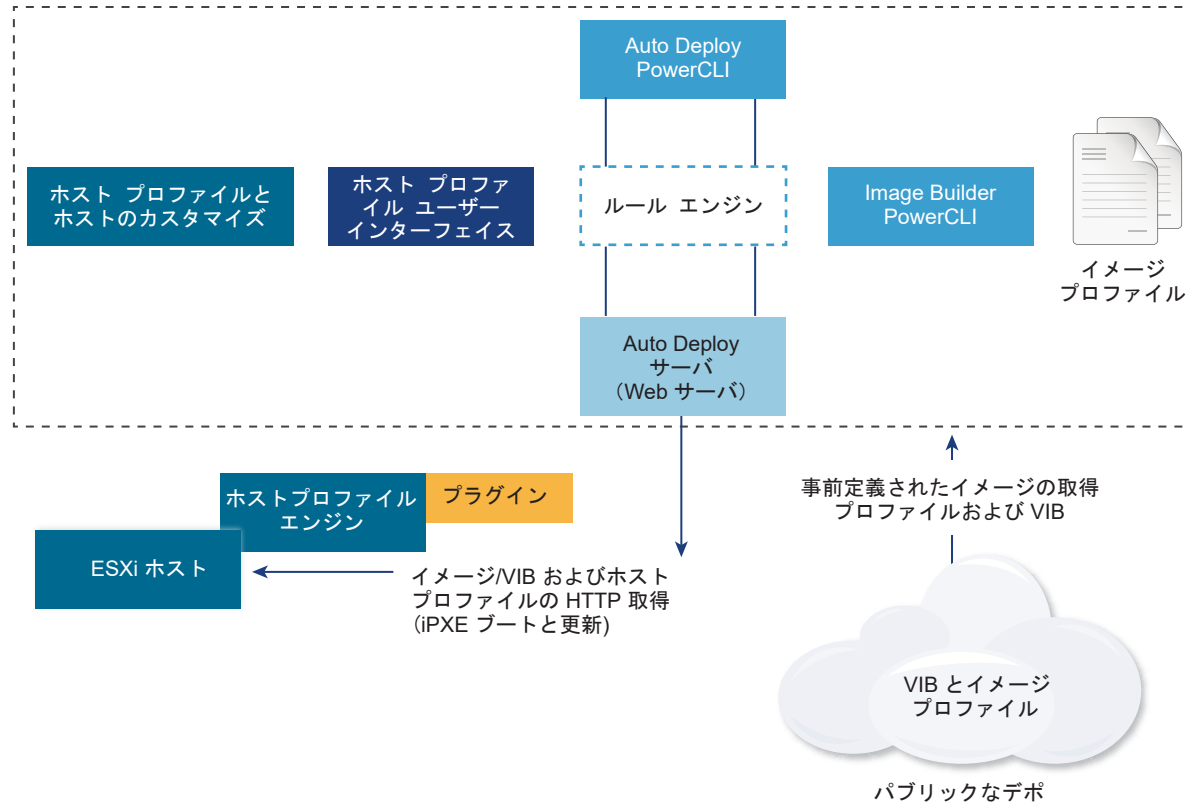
Auto Deploy PowerCLI

ホスト プロファイルとホストのカスタマイズ

ホスト プロファイル ユーザー インターフェイス

ルール エンジン

Image Builder PowerCLI

イメージ プロファイル

Auto Deploy サーバ (Web サーバ)

ホストプロファイル エンジン

プラグイン

ESXi ホスト

イメージ/VIB およびホスト プロファイルの HTTP 取得 (iPXE ブートと更新)

事前定義されたイメージの取得 プロファイルおよび VIB

VIB とイメージ プロファイル

パブリックなデポ